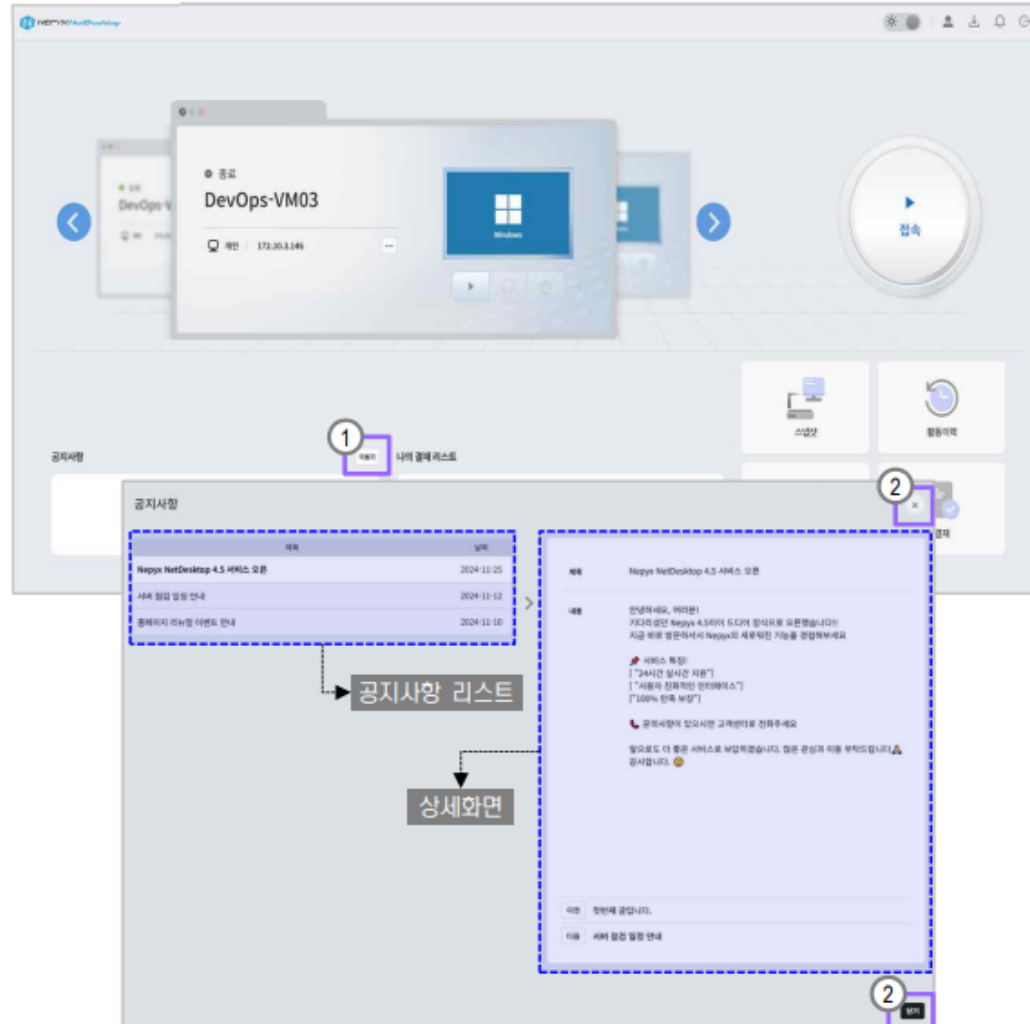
NEPYX NetDesktop

종료
DevOps-VM03
개인 172.10.3.146

Windows

DevOps-V

접속

스냅샷
활동이력

공지사항
①
더보기
나의 결재 리스트

공지사항
②
×

제목 날짜
Nepyx NetDesktop 4.5 서비스 오픈 2024-11-25
서버 점검 일정 안내 2024-11-12
홈페이지 리뉴얼 이벤트 안내 2024-11-10

공지사항 리스트

제목 Nepyx NetDesktop 4.5 서비스 오픈

내용 안녕하세요, 여러분!
기다리셨던 Nepyx 4.5버전이 드디어 정식으로 오픈했습니다!
지금 바로 방문하셔서 Nepyx의 새로워진 기능을 경험해보세요

📌 서비스 특징:
["24시간 실시간 지원"]
["사용자 친화적인 인터페이스"]
["100% 만족 보장"]

📞 문의사항이 있으시면 고객센터로 전화주세요

앞으로도 더 좋은 서비스로 보답하겠습니다. 많은 관심과 이용 부탁드립니다.🙇
감사합니다. 😊

상세화면

이전 첫번째 글입니다.
다음 서버 점검 일정 안내

②
닫기